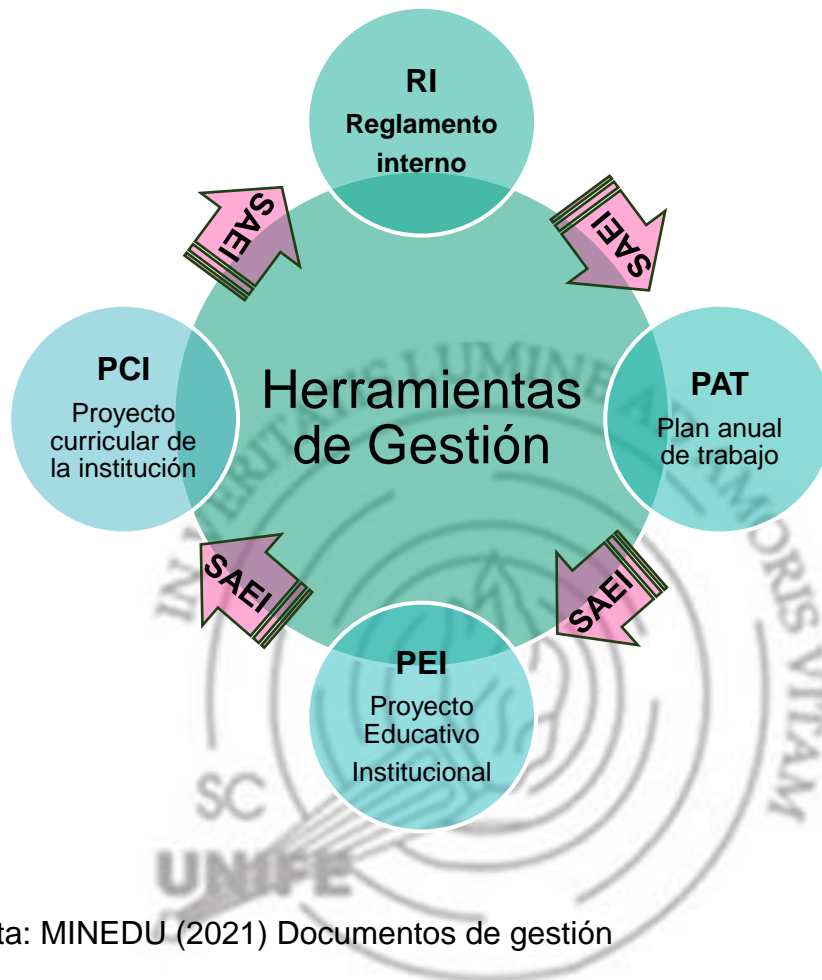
RI
Reglamento interno

SAEI

SAEI

PCI
Proyecto curricular de la institución

Herramientas de Gestión

PAT
Plan anual de trabajo

SAEI

SAEI

PEI
Proyecto Educativo Institucional

SC
UNIFE
LUMINE ... AMORIS VITAM

ta: MINEDU (2021) Documentos de gestión